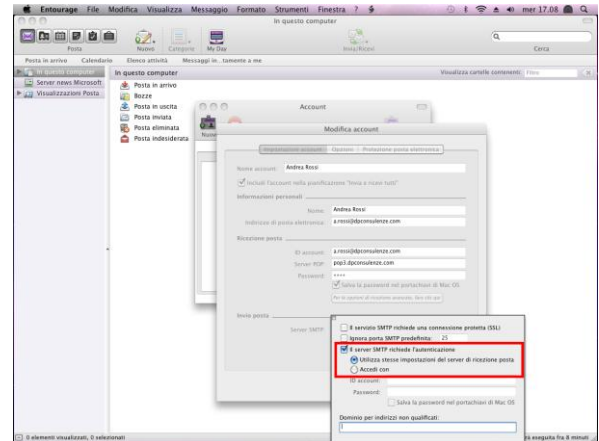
Entourage File Modifica Visualizza Messaggio Formato Strumenti Finestra ?

mer 17.08

In questo computer

Posta

Nuovo

Categorie

My Day

Invia/Ricevi

Cerca

Posta in arrivo Calendario Elenco attività Messaggi in ... tamente a me

In questo computer

Server news Microsoft

Visualizzazioni Posta

In questo computer

Visualizza cartelle contenenti: Filtro

Posta in arrivo

Bozze

Posta in uscita

Posta inviata

Posta eliminata

Posta indesiderata

Account

Modifica account

Impostazioni account Opzioni Protezione posta elettronica

Nome account: Andrea Rossi

Includi l'account nella pianificazione "Invia e ricevi tutti"

Informazioni personali

Nome: Andrea Rossi

Indirizzo di posta elettronica: a.rossi@dpconsulenze.com

Ricezione posta

ID account: a.rossi@dpconsulenze.com

Server POP: pop3.dpconsulenze.com

Password: ••••

Salva la password nel portachiavi di Mac OS

Invio posta

Server SMTP:

Il servizio SMTP richiede una connessione protetta (SSL)

Ignora porta SMTP predefinita: 25

Il server SMTP richiede l'autenticazione

Utilizza stesse impostazioni del server di ricezione posta

Accedi con

ID account:

Password:

Salva la password nel portachiavi di Mac OS

Dominio per indirizzi non qualificati:

0 elementi visualizzati, 0 selezionati